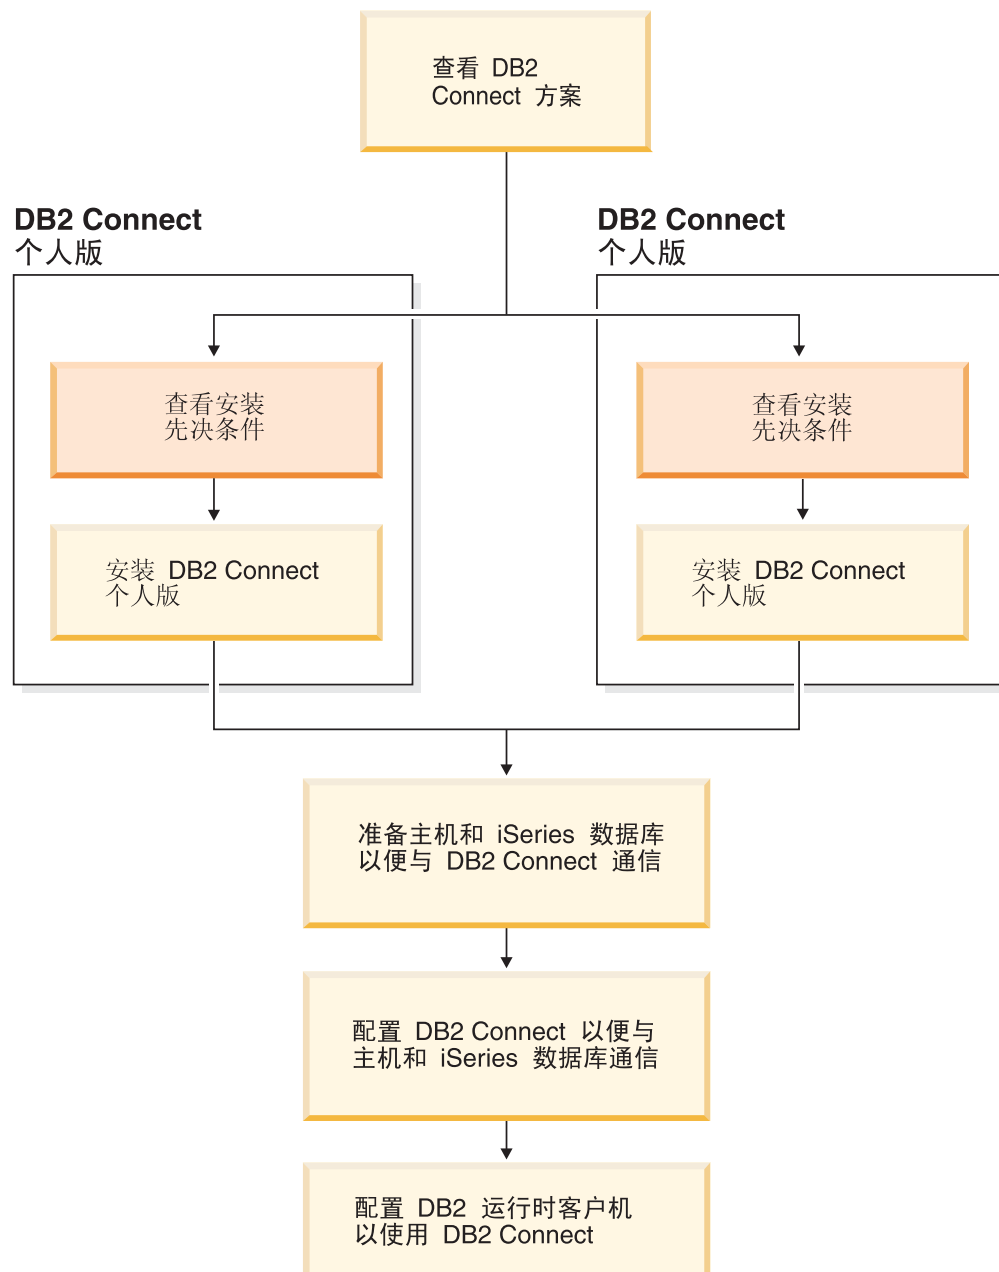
查看 DB2 Connect 方案

DB2 Connect
个人版

查看安装
先决条件

安装 DB2 Connect
个人版

DB2 Connect
个人版

查看安装
先决条件

安装 DB2 Connect
个人版

准备主机和 iSeries 数据库
以便与 DB2 Connect 通信

配置 DB2 Connect 以便与
主机和 iSeries 数据库通信

配置 DB2 运行时客户机
以使用 DB2 Connect